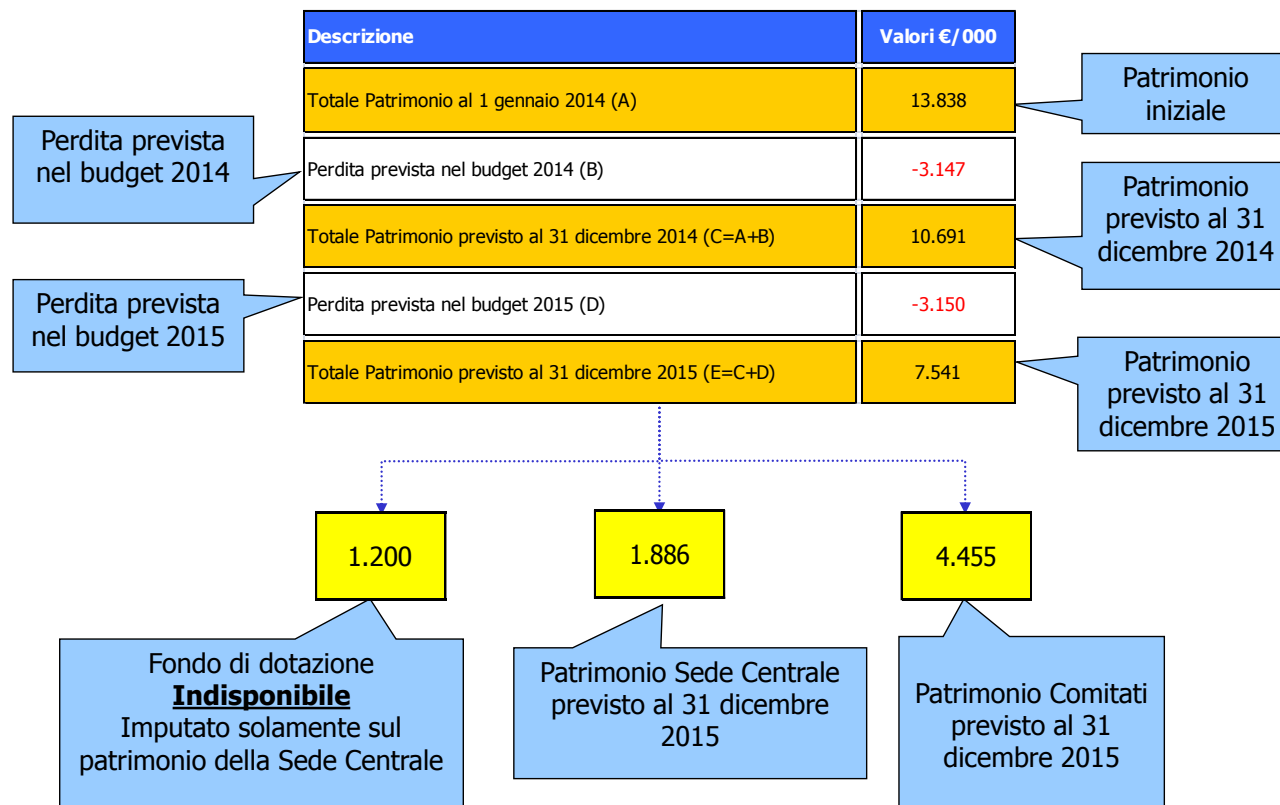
| Descrizione | Valori €/000 |
|---|---|
| Totale Patrimonio al 1 gennaio 2014 (A) | 13.838 |
| Perdita prevista nel budget 2014 (B) | -3.147 |
| Totale Patrimonio previsto al 31 dicembre 2014 (C=A+B) | 10.691 |
| Perdita prevista nel budget 2015 (D) | -3.150 |
| Totale Patrimonio previsto al 31 dicembre 2015 (E=C+D) | 7.541 |

Patrimonio iniziale

Perdita prevista nel budget 2014

Patrimonio previsto al 31 dicembre 2014

Perdita prevista nel budget 2015

Patrimonio previsto al 31 dicembre 2015

1.200

1.886

4.455

Fondo di dotazione **Indisponibile** Imputato solamente sul patrimonio della Sede Centrale

Patrimonio Sede Centrale previsto al 31 dicembre 2015

Patrimonio Comitati previsto al 31 dicembre 2015